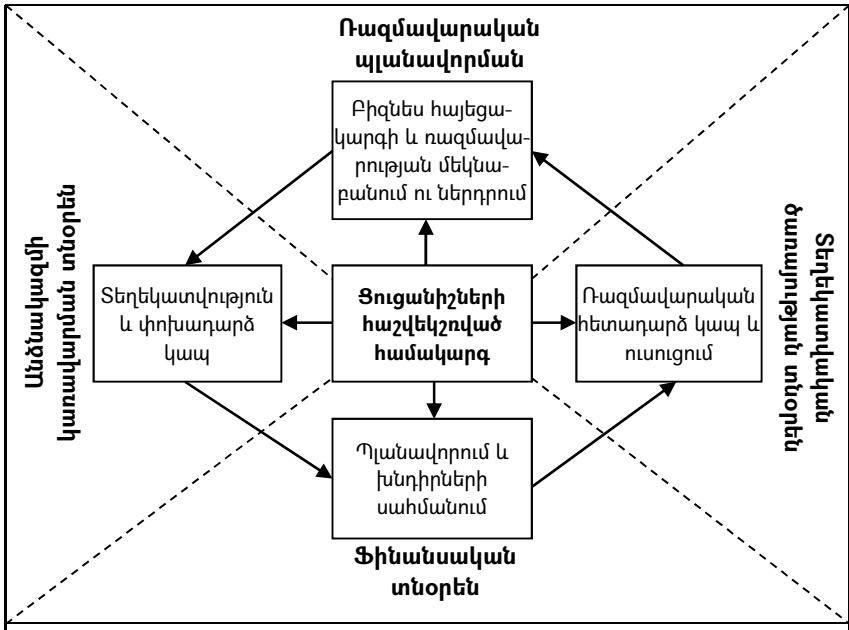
Ռազմավարական պլանավորման

Բիզնես հայեցակարգի և ռազմավարության մեկնաբանում ու ներդրում

Անձնակազմի կառավարման տնօրեն

Տեղեկատվություն և փոխադարձ կապ

Ցուցանիշների հաշվեկշռված համակարգ

Ռազմավարական հետադարձ կապ և ուսուցում

Տեղեկատվական տեխնոլոգիաների տնօրեն

Պլանավորում և խնդիրների սահմանում

Ֆինանսական տնօրեն